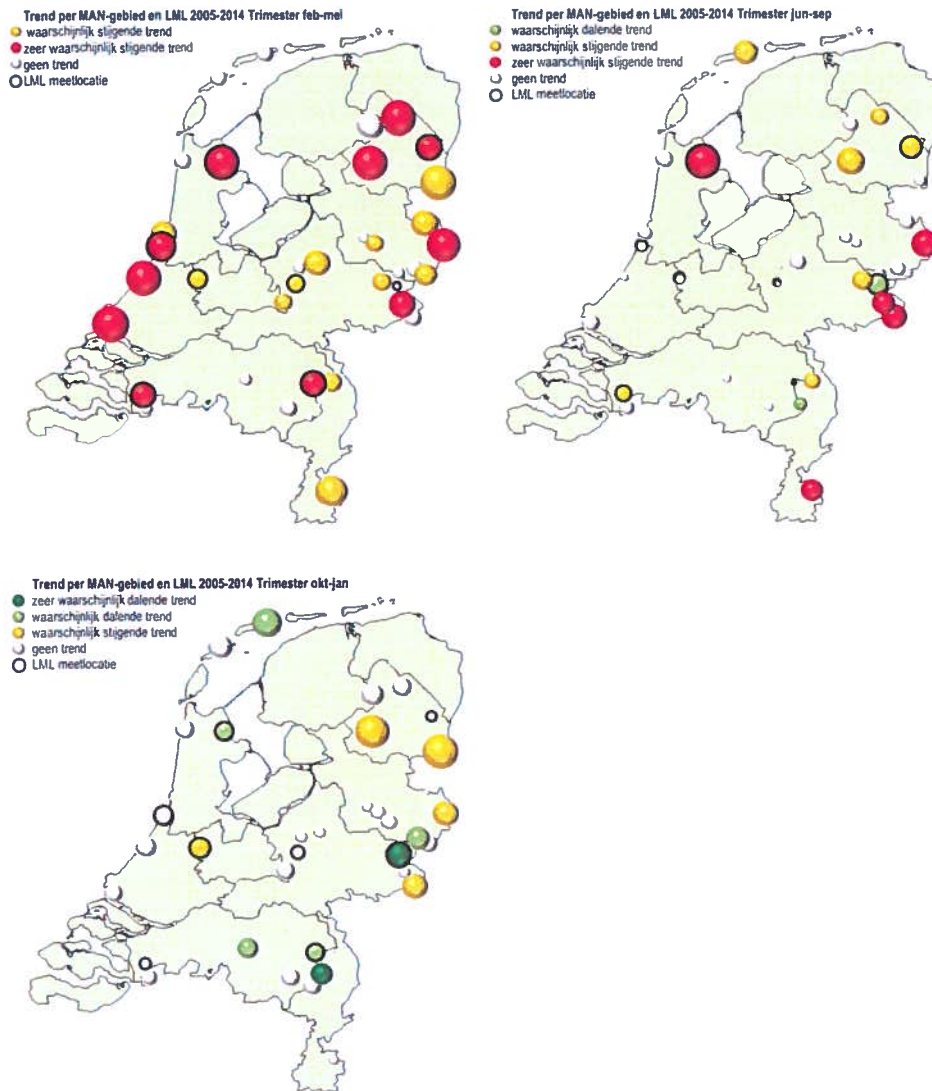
Trend per MAN-gebied en LML 2005-2014 Trimester feb-mei
waarschijnlijk stijgende trend
zeer waarschijnlijk stijgende trend
geen trend
LML meetlocatie

Trend per MAN-gebied en LML 2005-2014 Trimester jun-sep
waarschijnlijk dalende trend
waarschijnlijk stijgende trend
zeer waarschijnlijk stijgende trend
geen trend
LML meetlocatie

Trend per MAN-gebied en LML 2005-2014 Trimester okt-jan
zeer waarschijnlijk dalende trend
waarschijnlijk dalende trend
waarschijnlijk stijgende trend
geen trend
LML meetlocatie